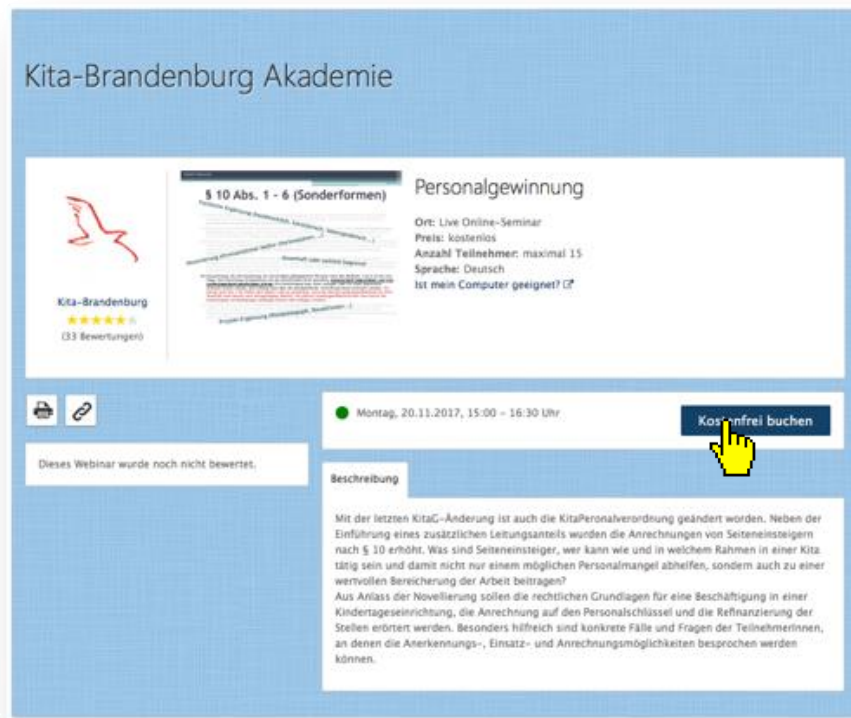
Kita-Brandenburg Akademie

Kita-Brandenburg
(33 Bewertungen)

§ 10 Abs. 1 - 6 (Sonderformen)

Personalgewinnung

**Ort:** Live Online-Seminar
**Preis:** kostenlos
**Anzahl Teilnehmer:** maximal 15
**Sprache:** Deutsch
Ist mein Computer geeignet?

Montag, 20.11.2017, 15:00 - 16:30 Uhr

Kostenfrei buchen

Dieses Webinar wurde noch nicht bewertet.

Beschreibung

Mit der letzten KitaG-Änderung ist auch die KitaPersonalverordnung geändert worden. Neben der Einführung eines zusätzlichen Leitungsanteils wurden die Anrechnungen von Seiteneinsteigern nach § 10 erhöht. Was sind Seiteneinsteiger, wer kann wie und in welchem Rahmen in einer Kita tätig sein und damit nicht nur einem möglichen Personalmangel abhelfen, sondern auch zu einer wertvollen Bereicherung der Arbeit beitragen?
Aus Anlass der Novellierung sollen die rechtlichen Grundlagen für eine Beschäftigung in einer Kindertageseinrichtung, die Anrechnung auf den Personalschlüssel und die Refinanzierung der Stellen erörtert werden. Besonders hilfreich sind konkrete Fälle und Fragen der TeilnehmerInnen, an denen die Anerkennungs-, Einsatz- und Anrechnungsmöglichkeiten besprochen werden können.